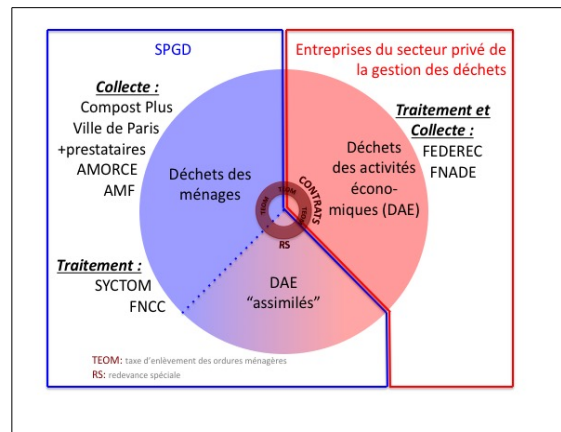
SPGD

Entreprises du secteur privé de la gestion des déchets

Collecte :
Compost Plus
Ville de Paris
+prestataires
AMORCE
AMF

Traitement et Collecte :
FEDEREC
FNADE

Déchets des ménages

Déchets des activités économiques (DAE)

CONTRATS

TEOM

TEOM

RS

Traitement :
SYCTOM
FNCC

DAE "assimilés"

TEOM: taxe d'enlèvement des ordures ménagères
RS: redevance spéciale